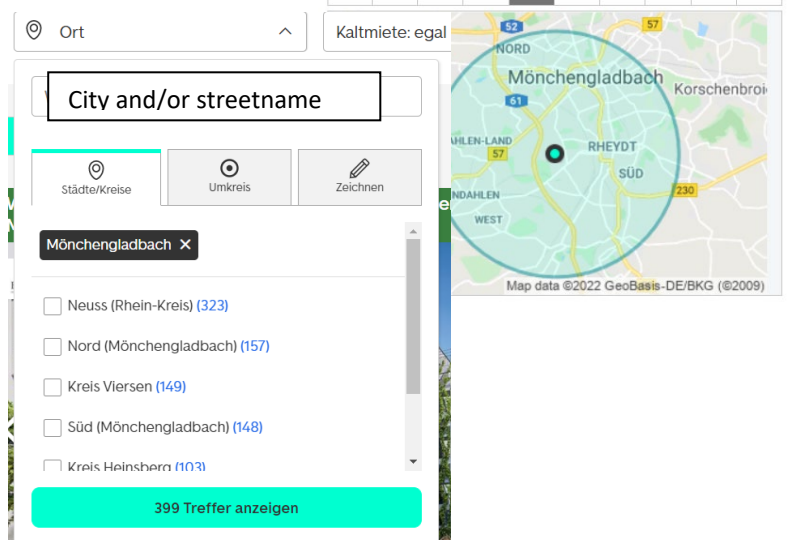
Ort

Kaltmiete: egal

City and/or streetname

Städte/Kreise

Umkreis

Zeichnen

Mönchengladbach ✕

Neuss (Rhein-Kreis) (323)

Nord (Mönchengladbach) (157)

Kreis Viersen (149)

Süd (Mönchengladbach) (148)

Kreis Heinsberg (103)

399 Treffer anzeigen

52
57
NORD
Mönchengladbach
Korschenbroi
61
AHLEN-LAND
57
RHEYDT
SÜD
NDAHLEN
WEST
230
Map data ©2022 GeoBasis-DE/BKG (©2009)